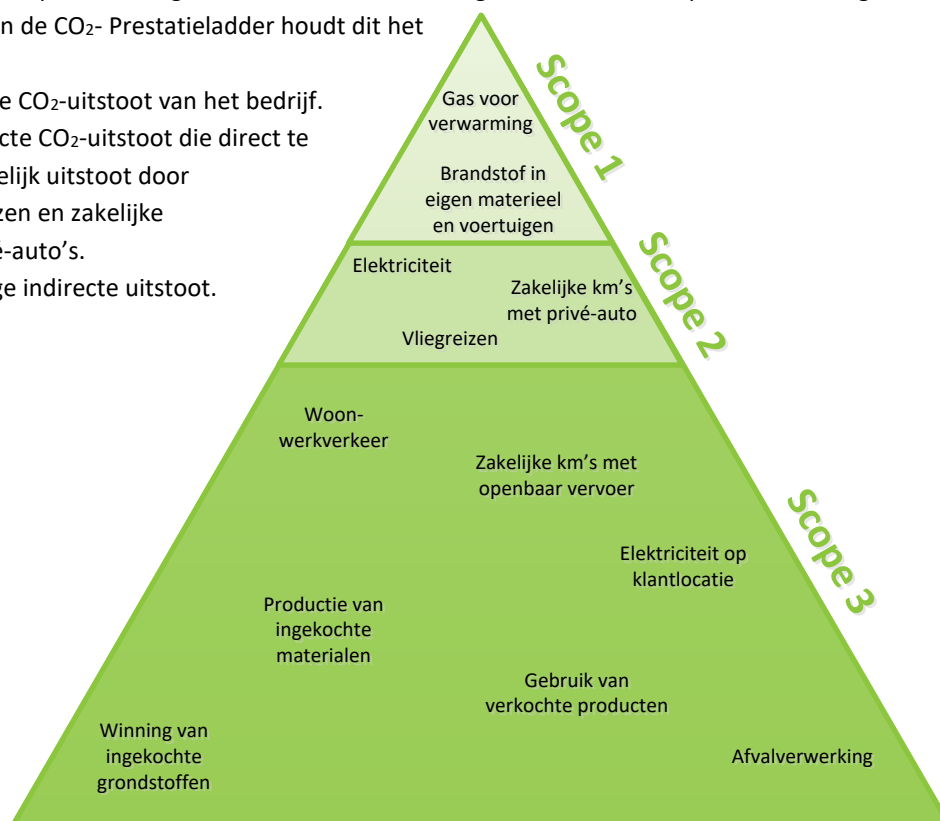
n de $CO_2$- Prestatieladder houdt dit het

e $CO_2$-uitstoot van het bedrijf.
cte $CO_2$-uitstoot die direct te
elijk uitstoot door
zen en zakelijke
é-auto's.
ge indirecte uitstoot.

Scope 1

Gas voor verwarming

Brandstof in eigen materieel en voertuigen

Scope 2

Elektriciteit

Zakelijke km's met privé-auto

Vliegreizen

Scope 3

Woon-werkverkeer

Zakelijke km's met openbaar vervoer

Elektriciteit op klantlocatie

Productie van ingekochte materialen

Gebruik van verkochte producten

Winning van ingekochte grondstoffen

Afvalverwerking